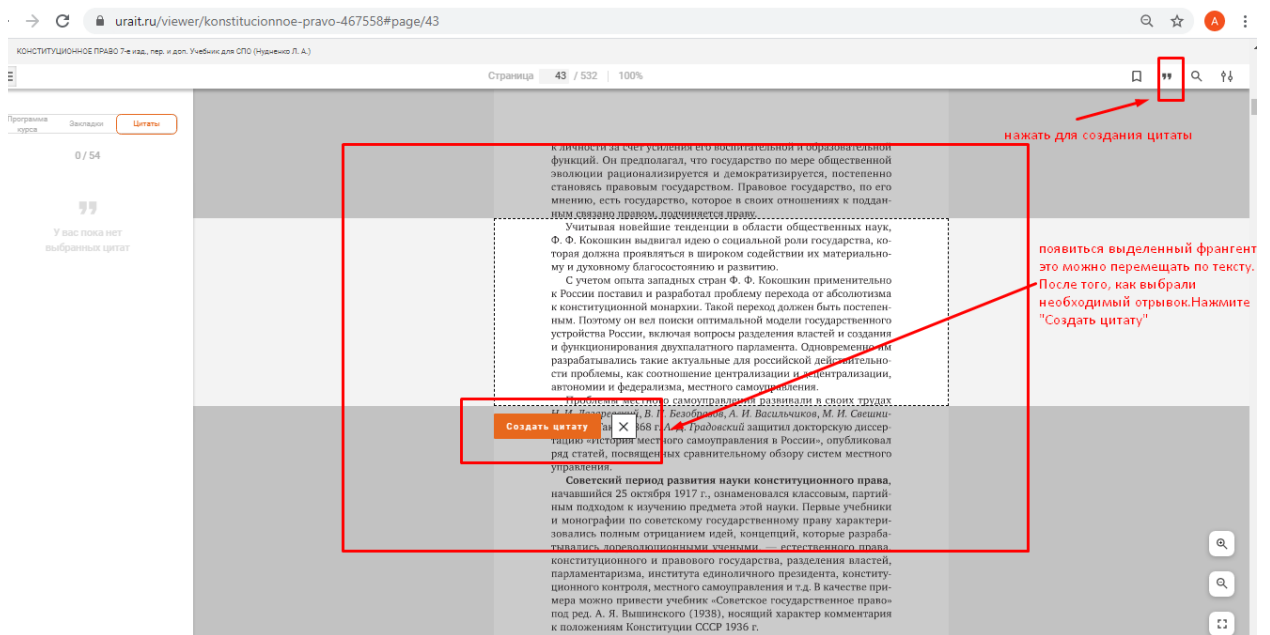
urait.ru/viewer/konstitucionnoe-pravo-467558#page/43

КОНСТИТУЦИОННОЕ ПРАВО 7-е изд., пер. и доп. Учебник для СПО (Нудненко Л. А.)

Страница 43 / 532 | 100%

Программа курса Закладки Цитаты

0 / 54

У вас пока нет выбранных цитат

нажать для создания цитаты

к личности за счет усиления его воспитательной и образовательной функций. Он предполагал, что государство по мере общественной эволюции рационализируется и демократизируется, постепенно становясь правовым государством. Правовое государство, по его мнению, есть государство, которое в своих отношениях к подданным связано правом, подчиняется праву.

Учитывая новейшие тенденции в области общественных наук, Ф. Ф. Кокошкин выдвигал идею о социальной роли государства, которая должна проявляться в широком содействии их материальному и духовному благосостоянию и развитию.

С учетом опыта западных стран Ф. Ф. Кокошкин применительно к России поставил и разработал проблему перехода от абсолютизма к конституционной монархии. Такой переход должен быть постепенным. Поэтому он вел поиски оптимальной модели государственного устройства России, включая вопросы разделения властей и создания и функционирования двухпалатного парламента. Одновременно им разрабатывались такие актуальные для российской действительности проблемы, как соотношение централизации и децентрализации, автономии и федерализма, местного самоуправления.

Проблемы местного самоуправления развивали в своих трудах Н. И. Лазаревский, В. П. Безобразов, А. И. Васильчиков, М. И. Свешников. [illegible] 1868 г. А. Д. Градовский защитил докторскую диссертацию «История местного самоуправления в России», опубликовал ряд статей, посвященных сравнительному обзору систем местного управления.

Создать цитату

Советский период развития науки конституционного права, начавшийся 25 октября 1917 г., ознаменовался классовым, партийным подходом к изучению предмета этой науки. Первые учебники и монографии по советскому государственному праву характеризовались полным отрицанием идей, концепций, которые разрабатывались дореволюционными учеными — естественного права, конституционного и правового государства, разделения властей, парламентаризма, института единоличного президента, конституционного контроля, местного самоуправления и т.д. В качестве примера можно привести учебник «Советское государственное право» под ред. А. Я. Вышинского (1938), носящий характер комментария к положениям Конституции СССР 1936 г.

появиться выделенный франгент это можно перемещать по тексту. После того, как выбрали необходимый отрывок.Нажмите "Создать цитату"